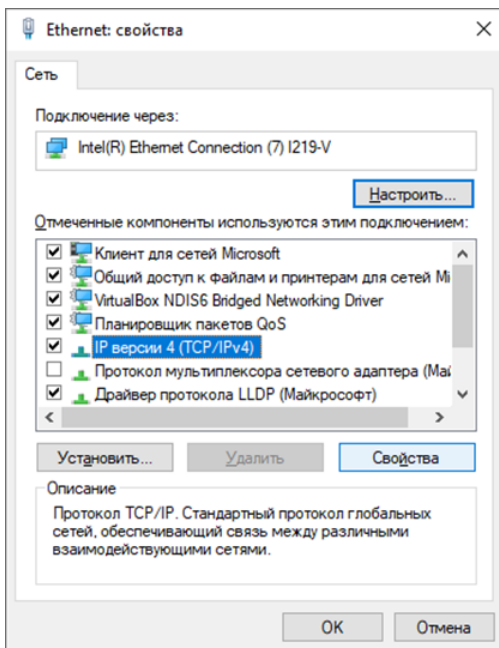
Ethernet: свойства

Сеть

Подключение через:

Intel(R) Ethernet Connection (7) I219-V

Настроить...

Отмеченные компоненты используются этим подключением:

Клиент для сетей Microsoft
Общий доступ к файлам и принтерам для сетей Mi
VirtualBox NDIS6 Bridged Networking Driver
Планировщик пакетов QoS
IP версии 4 (TCP/IPv4)
Протокол мультиплексора сетевого адаптера (Ма
Драйвер протокола LLDP (Майкрософт)

Установить...
Удалить
Свойства

Описание

Протокол TCP/IP. Стандартный протокол глобальных сетей, обеспечивающий связь между различными взаимодействующими сетями.

ОК
Отмена